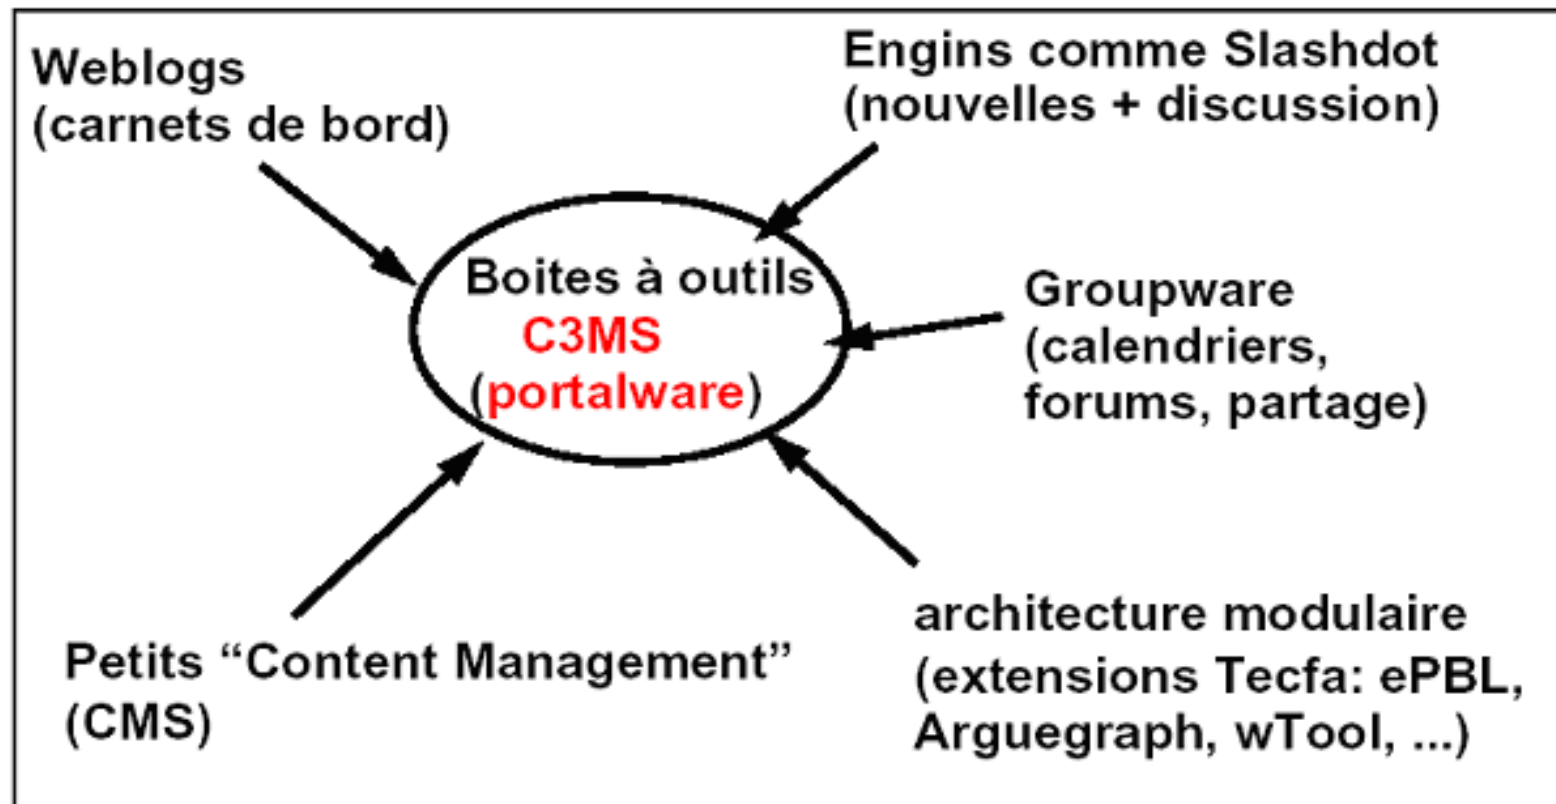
Weblogs
(carnets de bord)

Engins comme Slashdot
(nouvelles + discussion)

Boites à outils
C3MS
(portalware)

Groupware
(calendriers,
forums, partage)

Petits "Content Management"
(CMS)

architecture modulaire
(extensions Tecfa: ePBL,
Arguegraph, wTool, ...)